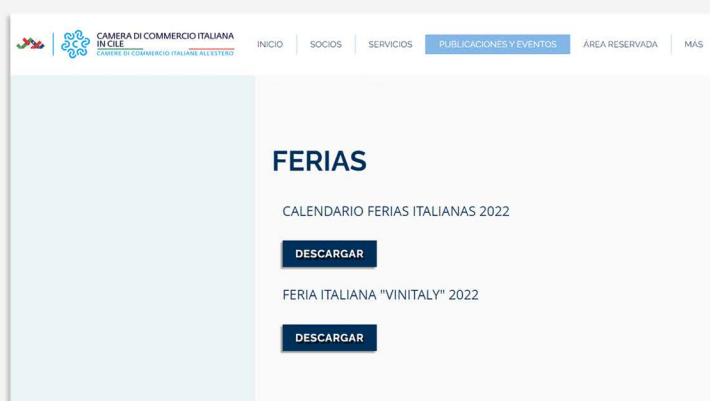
CAMERA DI COMMERCIO ITALIANA IN CILE
CAMERE DI COMMERCIO ITALIANE ALL'ESTERO

INICIO | SOCIOS | SERVICIOS | PUBLICACIONES Y EVENTOS | AREA RESERVADA | MAS

FERIAS

CALENDARIO FERIAS ITALIANAS 2022

DESCARGAR

FERIA ITALIANA "VINITALY" 2022

DESCARGAR